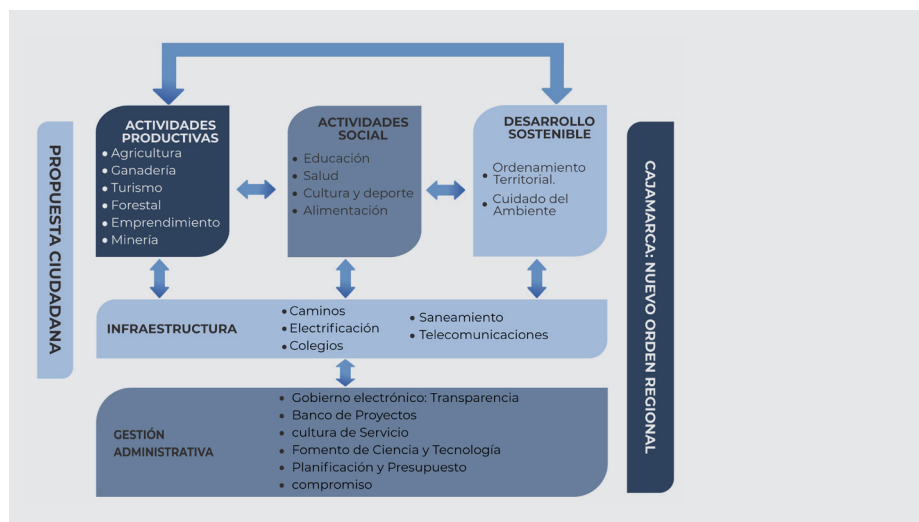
PROPUESTA CIUDADANA

ACTIVIDADES PRODUCTIVAS
• Agricultura
• Ganadería
• Turismo
• Forestal
• Emprendimiento
• Minería

ACTIVIDADES SOCIAL
• Educación
• Salud
• Cultura y deporte
• Alimentación

DESARROLLO SOSTENIBLE
• Ordenamiento Territorial.
• Cuidado del Ambiente

INFRAESTRUCTURA
• Caminos
• Electrificación
• Colegios
• Saneamiento
• Telecomunicaciones

GESTIÓN ADMINISTRATIVA
• Gobierno electrónico: Transparencia
• Banco de Proyectos
• cultura de Servicio
• Fomento de Ciencia y Tecnología
• Planificación y Presupuesto
• compromiso

CAJAMARCA: NUEVO ORDEN REGIONAL